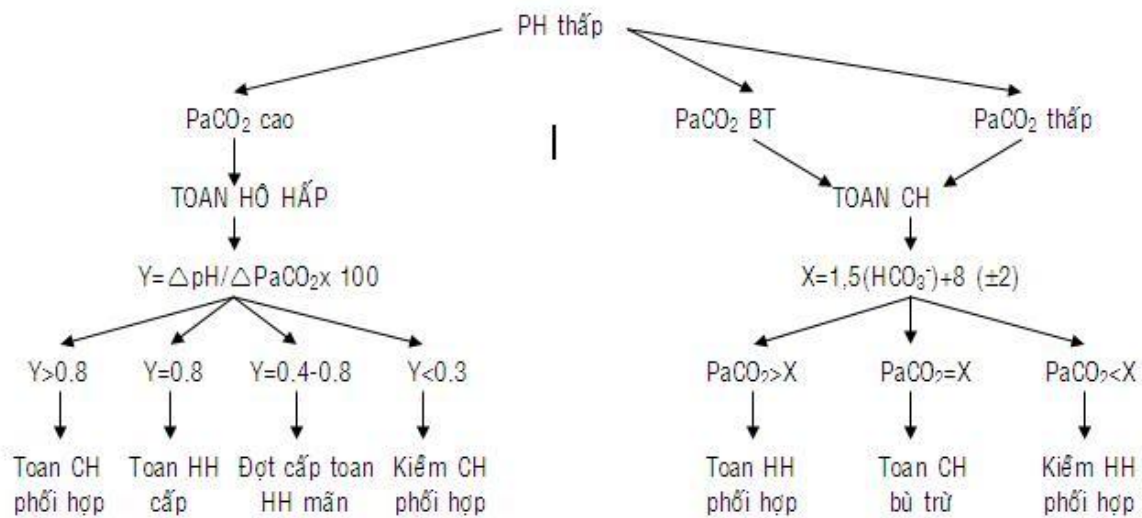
PH thấp

$PaCO_2$ cao

TOAN HÔ HẤP

$Y = \triangle pH / \triangle PaCO_2 x 100$

Y>0.8

Toan CH phối hợp

Y=0.8

Toan HH cấp

Y=0.4-0.8

Đợt cấp toan HH mãn

Y<0.3

Kiềm CH phối hợp

I

$PaCO_2$ BT

$PaCO_2$ thấp

TOAN CH

$X=1,5(HCO_3^-)+8$ (±2)

$PaCO_2>X$

Toan HH phối hợp

$PaCO_2=X$

Toan CH bù trừ

$PaCO_2<X$

Kiềm HH phối hợp